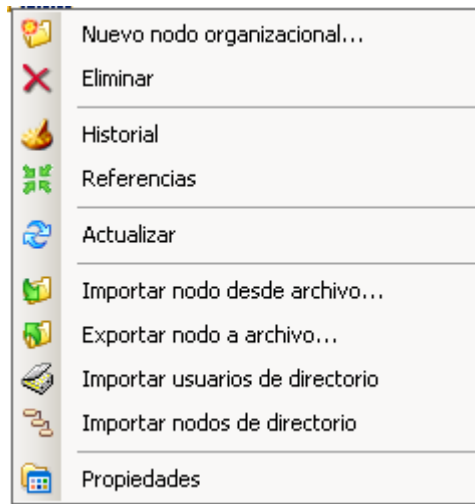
Nuevo nodo organizacional...
Eliminar

Historial
Referencias

Actualizar

Importar nodo desde archivo...
Exportar nodo a archivo...
Importar usuarios de directorio
Importar nodos de directorio

Propiedades